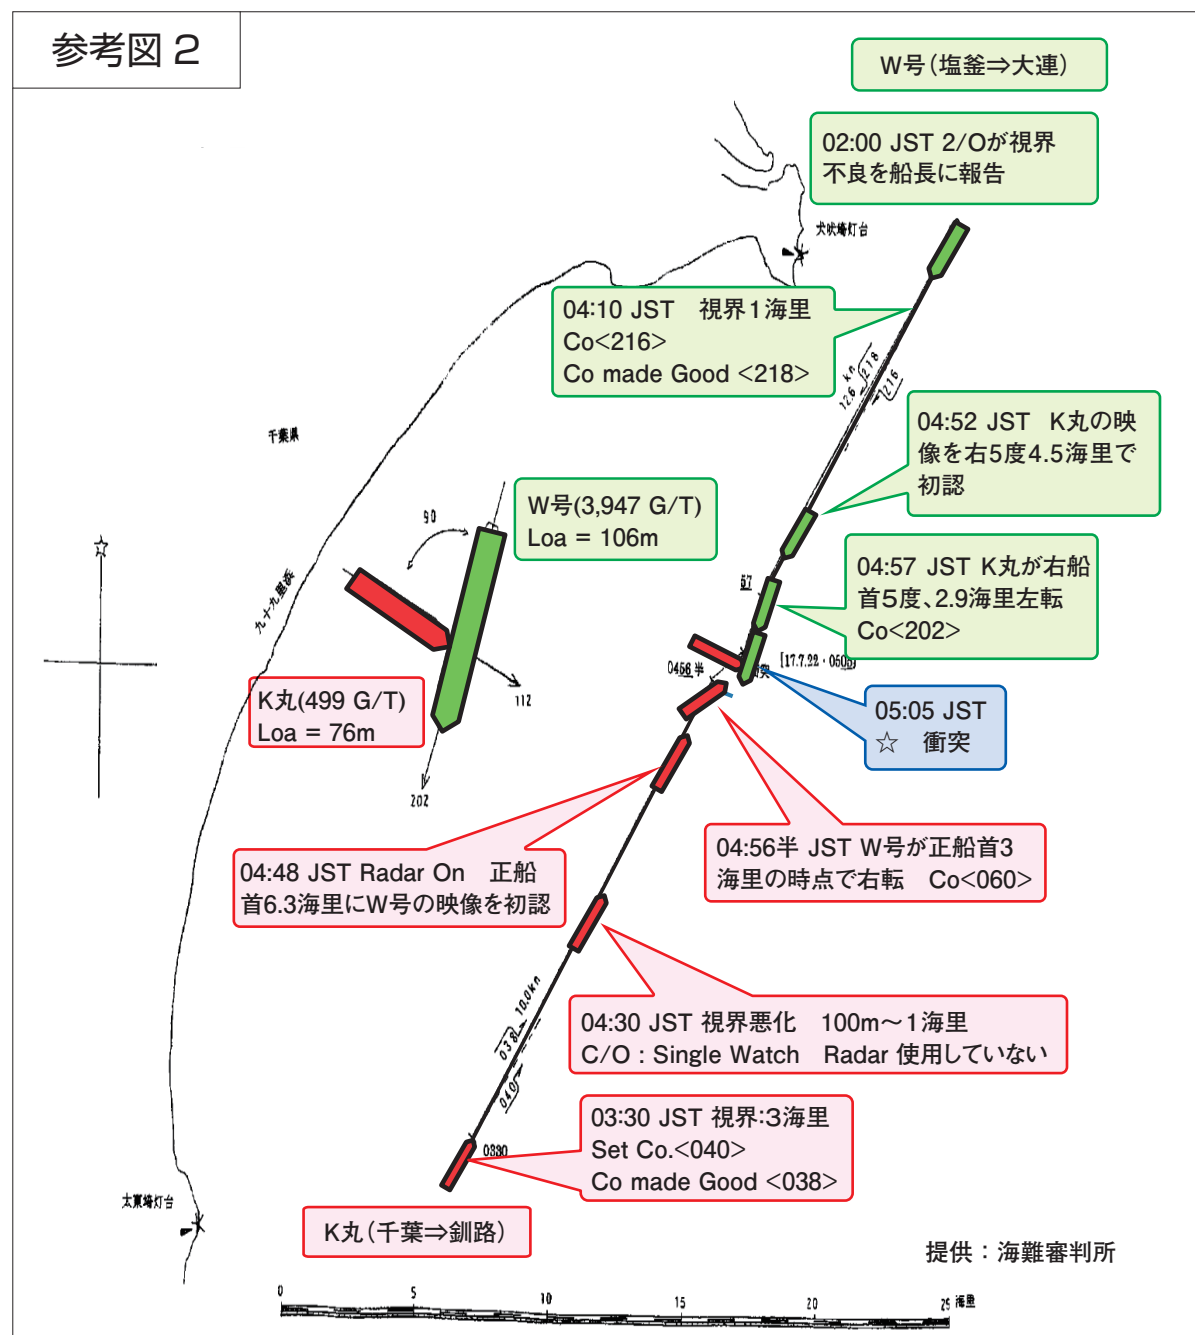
参考図２

W号（塩釜⇒大連）

02:00 JST 2/Oが視界不良を船長に報告

犬吠埼灯台

04:10 JST 視界１海里
Co<216>
Co made Good <218>

12.6 kn

218

216

千葉県

04:52 JST K丸の映像を右5度4.5海里で初認

W号(3,947 G/T)
Loa = 106m

90

九十九里浜

57

04:57 JST K丸が右船首5度、2.9海里左転
Co<202>

0456半

[17.7.22・0505]

112

K丸(499 G/T)
Loa = 76m

05:05 JST
☆ 衝突

202

04:56半 JST W号が正船首3海里の時点で右転 Co<060>

04:48 JST Radar On 正船首6.3海里にW号の映像を初認

10.0kn

038

040

04:30 JST 視界悪化 100m～1海里
C/O : Single Watch Radar 使用していない

0330

03:30 JST 視界:3海里
Set Co.<040>
Co made Good <038>

太東埼灯台

K丸（千葉⇒釧路）

提供：海難審判所

0 5 10 15 20 25 海里